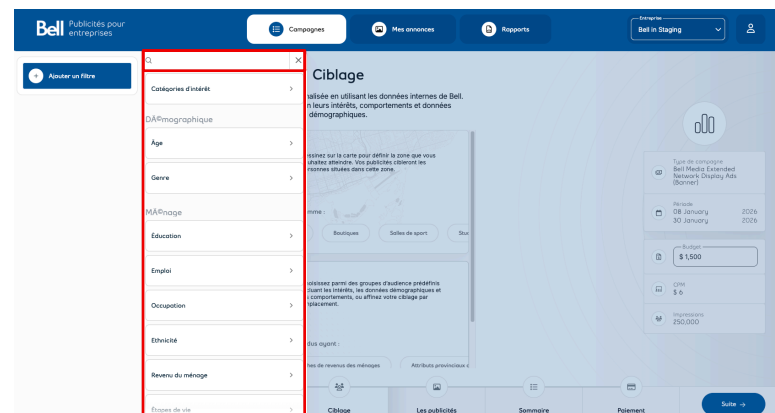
Bell Publicités pour entreprises

Campagnes
Mes annonces
Rapports

Entreprise
Bell in Staging

Ajouter un filtre

Catégories d'intérêt
DÃ©mographique
Âge
Genre
MÃ©nage
Éducation
Emploi
Occupation
Ethnicité
Revenu du ménage
Étapes de vie

Ciblage

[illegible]alisée en utilisant les données internes de Bell. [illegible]n leurs intérêts, comportements et données démographiques.

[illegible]ssinez sur la carte pour définir la zone que vous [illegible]uhaitez atteindre. Vos publicités cibleront les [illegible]rsonnes situées dans cette zone.

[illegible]mme :
Boutiques
Salles de sport
Stu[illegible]

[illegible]oisissez parmi des groupes d'audience prédéfinis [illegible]cluant les intérêts, les données démographiques et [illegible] comportements, ou affinez votre ciblage par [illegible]placement.

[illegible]dus ayant :
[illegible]hes de revenus des ménages
Attributs provinciaux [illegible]

Type de campagne
Bell Media Extended Network Display Ads (Banner)

Période
08 January 2026
30 January 2026

Budget
$ 1,500

CPM
$ 6

Impressions
250,000

Ciblage
Les publicités
Sommaire
Paiement
Suite →